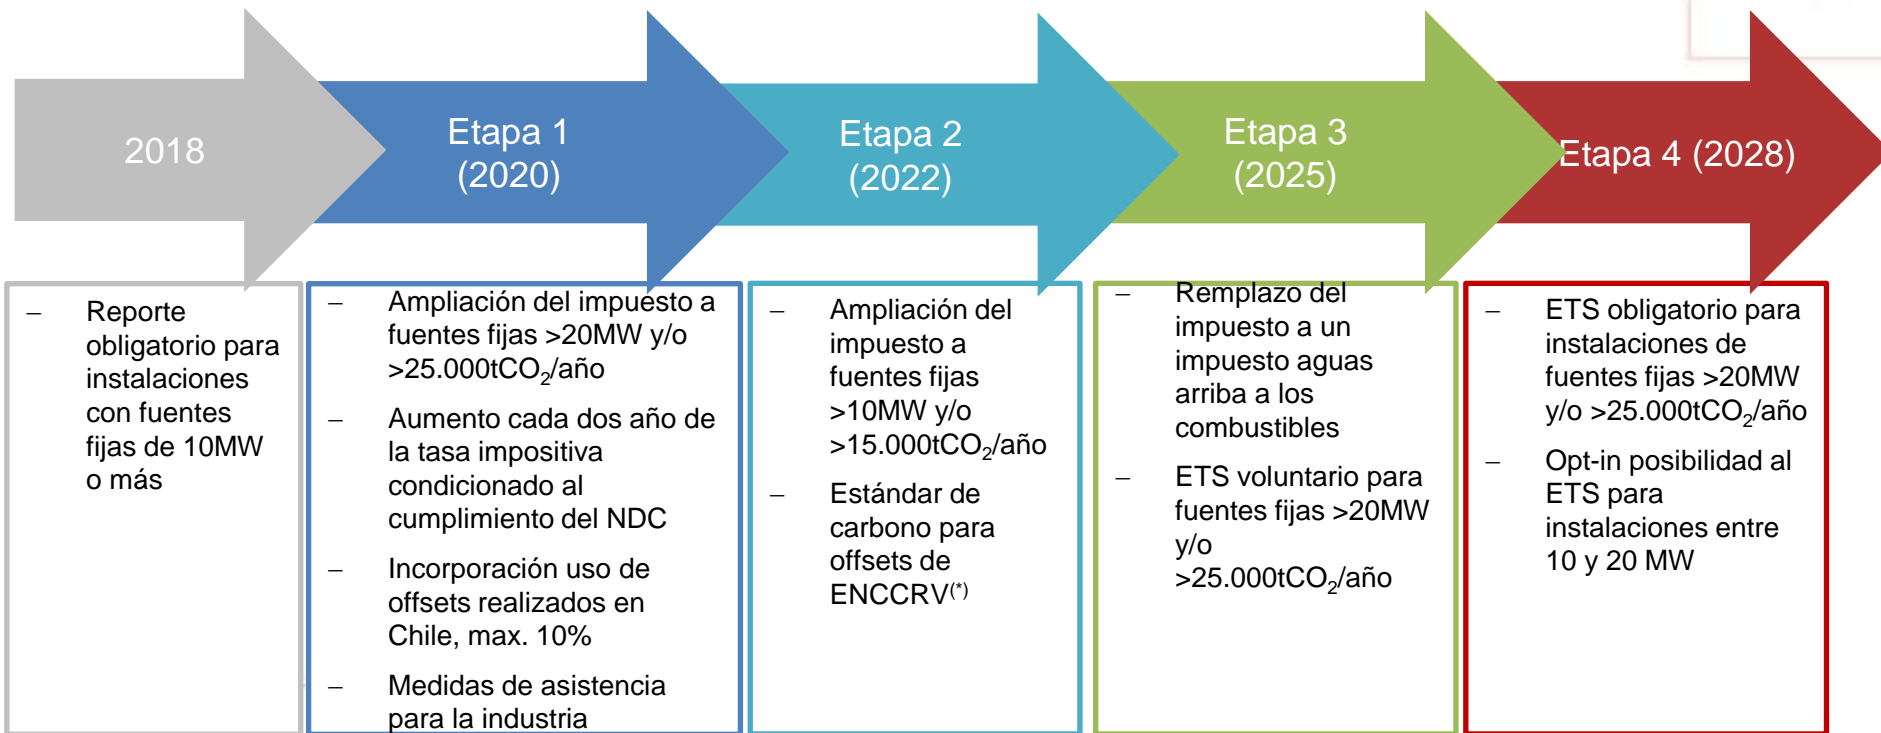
2018

Etapa 1 (2020)

Etapa 2 (2022)

Etapa 3 (2025)

Etapa 4 (2028)

– Reporte obligatorio para instalaciones con fuentes fijas de 10MW o más

– Ampliación del impuesto a fuentes fijas >20MW y/o >25.000t$CO_2$/año

– Aumento cada dos año de la tasa impositiva condicionado al cumplimiento del NDC

– Incorporación uso de offsets realizados en Chile, max. 10%

– Medidas de asistencia para la industria

– Ampliación del impuesto a fuentes fijas >10MW y/o >15.000t$CO_2$/año

– Estándar de carbono para offsets de ENCCRV$^{(*)}$

– Remplazo del impuesto a un impuesto aguas arriba a los combustibles

– ETS voluntario para fuentes fijas >20MW y/o >25.000t$CO_2$/año

– ETS obligatorio para instalaciones de fuentes fijas >20MW y/o >25.000t$CO_2$/año

– Opt-in posibilidad al ETS para instalaciones entre 10 y 20 MW